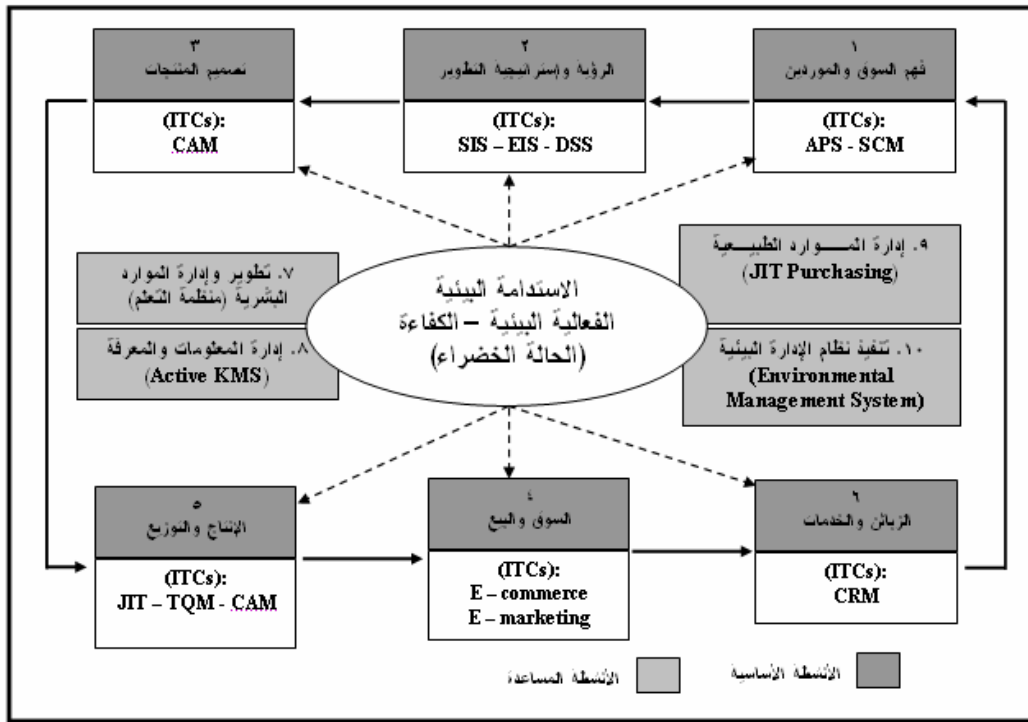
١
فهم السوق والموردين
(ITCs):
APS - SCM

٢
الرؤية وإستراتيجية التطوير
(ITCs):
SIS – EIS - DSS

٣
تصميم المنتجات
(ITCs):
CAM

٩. إدارة الموارد الطبيعية
(JIT Purchasing)

١٠. تنفيذ نظام الإدارة البيئية
(Environmental Management System)

الاستدامة البيئية
الفعالية البيئية – الكفاءة
(الحالة الخضراء)

٧. تطوير وإدارة الموارد البشرية (منظمة التعلم)

٨. إدارة المعلومات والمعرفة
(Active KMS)

٦
الزبائن والخدمات
(ITCs):
CRM

٤
السوق والبيع
(ITCs):
E – commerce
E – marketing

٥
الإنتاج والتوزيع
(ITCs):
JIT – TQM - CAM

الأنشطة الأساسية
الأنشطة المساعدة